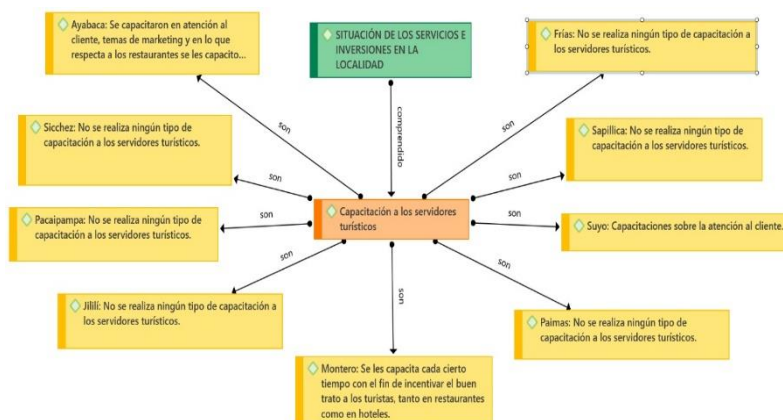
Ayabaca: Se capacitaron en atención al cliente, temas de marketing y en lo que respecta a los restaurantes se les capacito...

SITUACIÓN DE LOS SERVICIOS E INVERSIONES EN LA LOCALIDAD

Frías: No se realiza ningún tipo de capacitación a los servidores turísticos.

comprendido

son

Sicchez: No se realiza ningún tipo de capacitación a los servidores turísticos.

Sapillica: No se realiza ningún tipo de capacitación a los servidores turísticos.

son

son

Pacaipampa: No se realiza ningún tipo de capacitación a los servidores turísticos.

son

Capacitación a los servidores turísticos

son

Suyo: Capacitaciones sobre la atención al cliente.

son

son

son

Jililí: No se realiza ningún tipo de capacitación a los servidores turísticos.

Paimas: No se realiza ningún tipo de capacitación a los servidores turísticos.

Montero: Se les capacita cada cierto tiempo con el fin de incentivar el buen trato a los turistas, tanto en restaurantes como en hoteles.